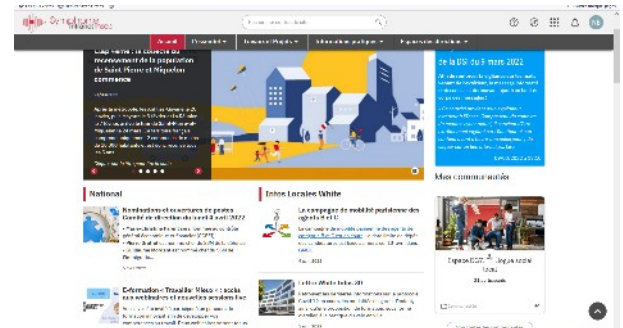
Accueil

National

Nominations et ouvertures de postes
Comité de direction du lundi 4 avril 2022

E-formation - Travailler Mieux : accès aux webinaires et nouvelles sessions live

Infos Locales White

La campagne de mobilité professionnelle des agents 2022

Mes communautés

Espace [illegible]